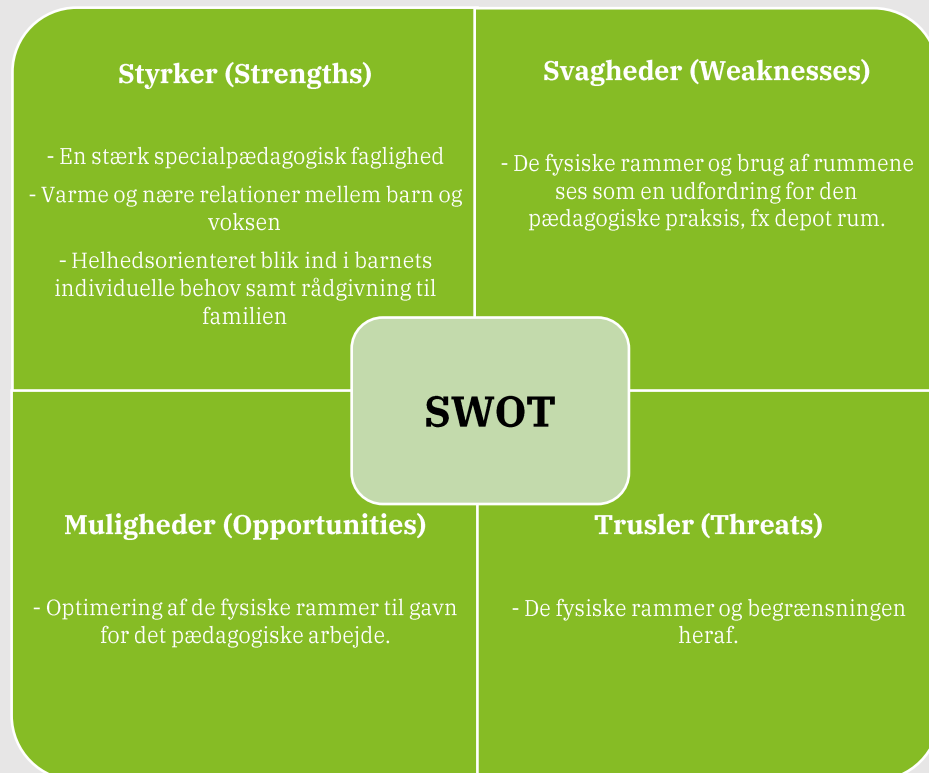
Styrker (Strengths)

- En stærk specialpædagogisk faglighed

- Varme og nære relationer mellem barn og voksen

- Helhedsorienteret blik ind i barnets individuelle behov samt rådgivning til familien

Svagheder (Weaknesses)

- De fysiske rammer og brug af rummene ses som en udfordring for den pædagogiske praksis, fx depot rum.

SWOT

Muligheder (Opportunities)

- Optimering af de fysiske rammer til gavn for det pædagogiske arbejde.

Trusler (Threats)

- De fysiske rammer og begrænsningen heraf.